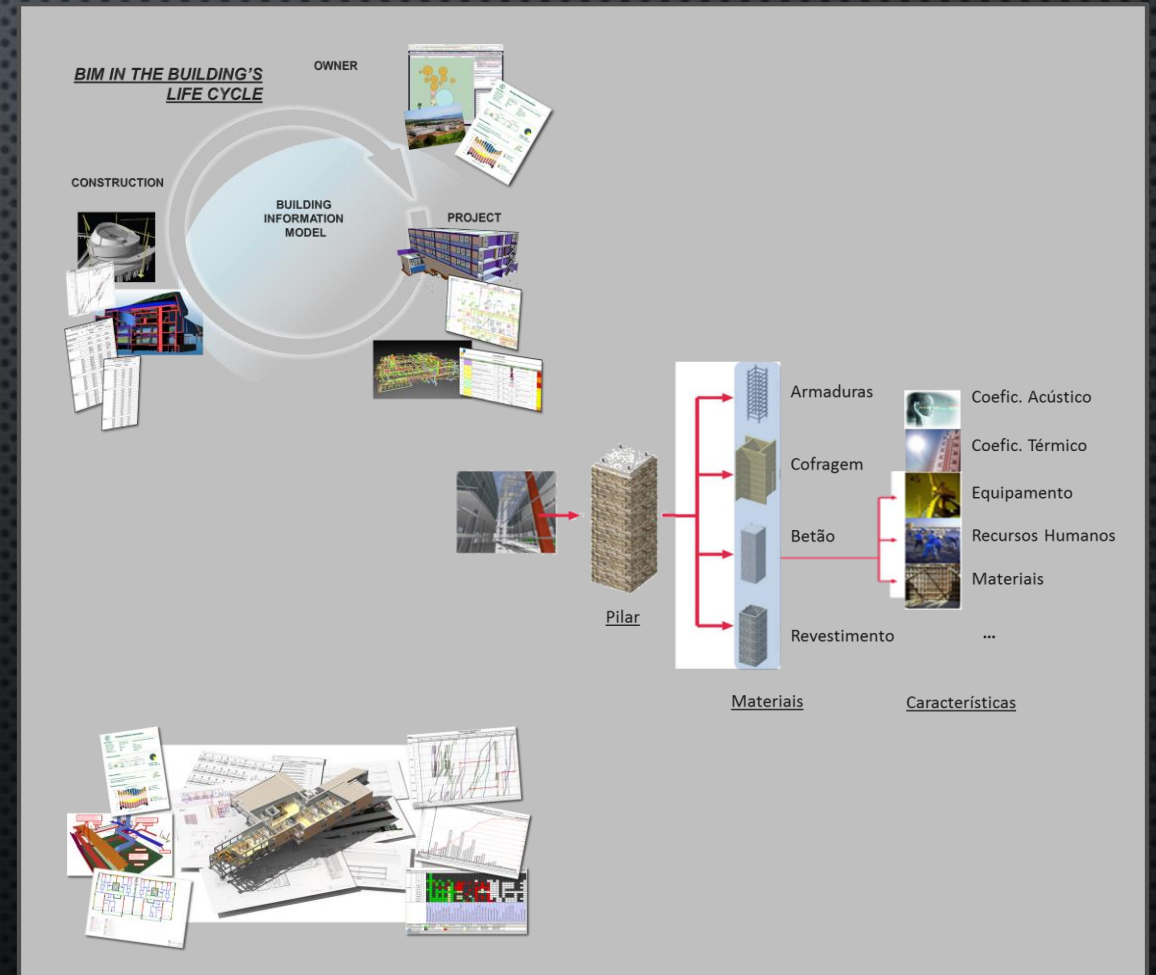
BIM IN THE BUILDING'S LIFE CYCLE

OWNER

CONSTRUCTION

BUILDING INFORMATION MODEL

PROJECT

Armaduras

Cofragem

Betão

Revestimento

Pilar

Coefic. Acústico

Coefic. Térmico

Equipamento

Recursos Humanos

Materiais

...

Materiais

Características